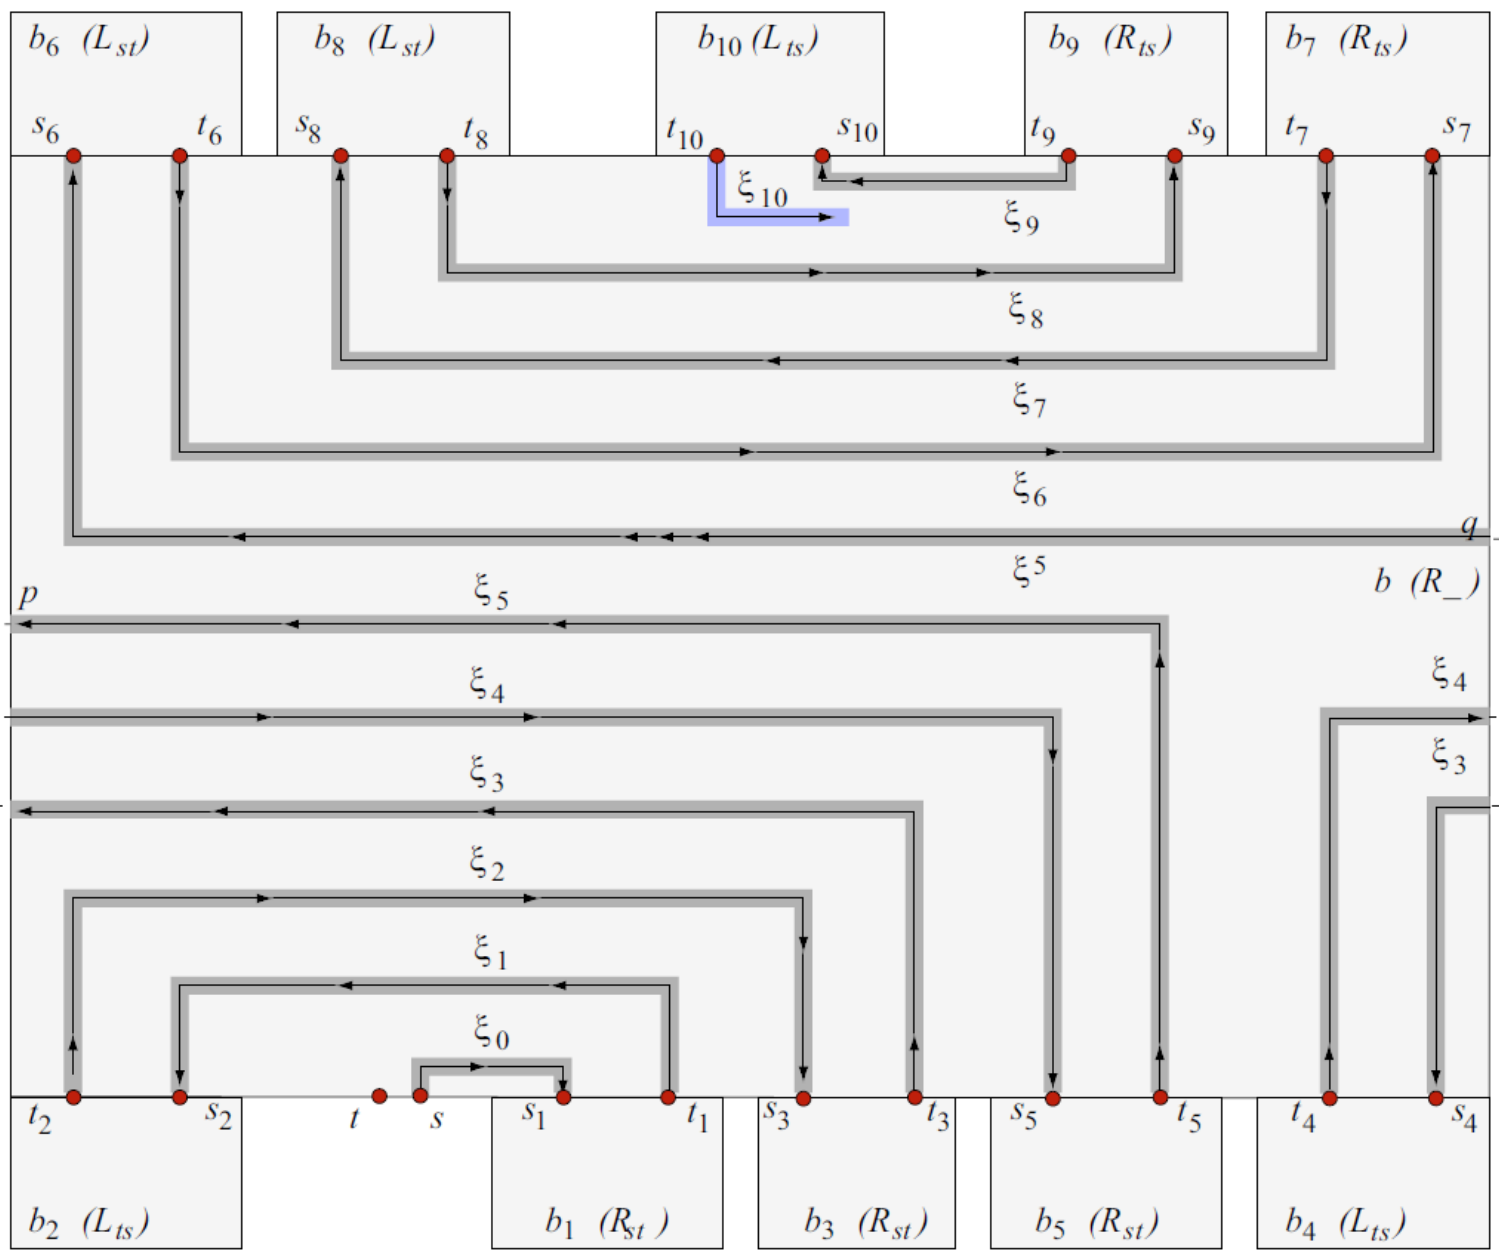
$b_6$ $(L_{st})$
$b_8$ $(L_{st})$
$b_{10}$ $(L_{ts})$
$b_9$ $(R_{ts})$
$b_7$ $(R_{ts})$
$s_6$ $t_6$ $s_8$ $t_8$ $t_{10}$ $s_{10}$ $t_9$ $s_9$ $t_7$ $s_7$
$\xi_{10}$
$\xi_9$
$\xi_8$
$\xi_7$
$\xi_6$
$q$
$\xi_5$
$p$
$\xi_5$
$b$ $(R\_)$
$\xi_4$
$\xi_4$
$\xi_3$
$\xi_3$
$\xi_2$
$\xi_1$
$\xi_0$
$t_2$ $s_2$ $t$ $s$ $s_1$ $t_1$ $s_3$ $t_3$ $s_5$ $t_5$ $t_4$ $s_4$
$b_2$ $(L_{ts})$
$b_1$ $(R_{st})$
$b_3$ $(R_{st})$
$b_5$ $(R_{st})$
$b_4$ $(L_{ts})$